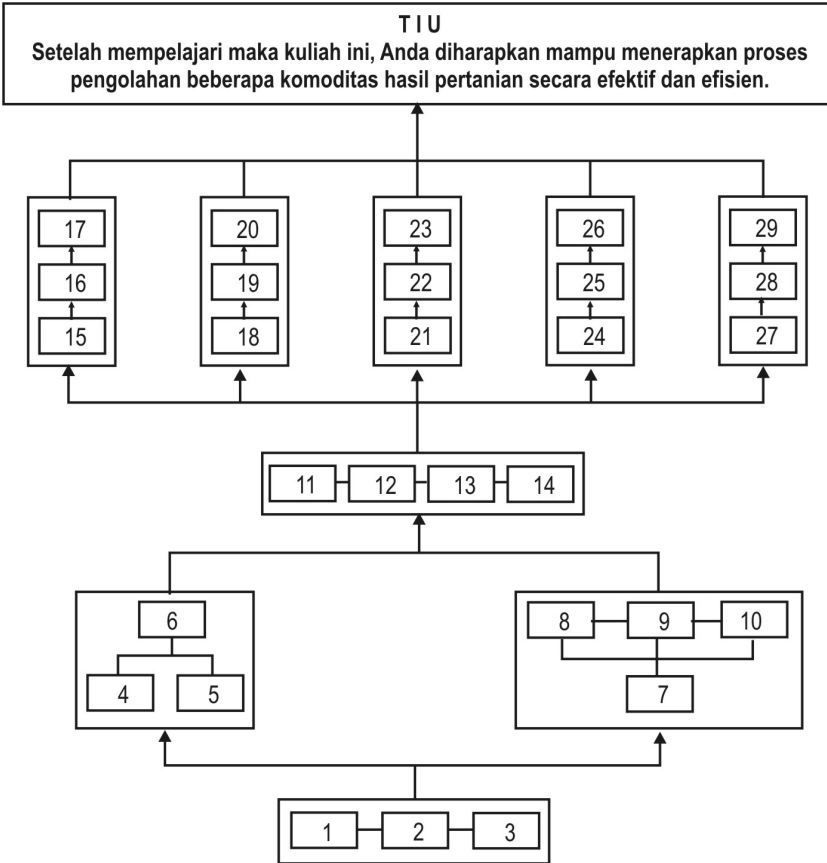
T I U
Setelah mempelajari maka kuliah ini, Anda diharapkan mampu menerapkan proses pengolahan beberapa komoditas hasil pertanian secara efektif dan efisien.

17
16
15

20
19
18

23
22
21

26
25
24

29
28
27

11 12 13 14

6
4 5

8 9 10
7

1 2 3